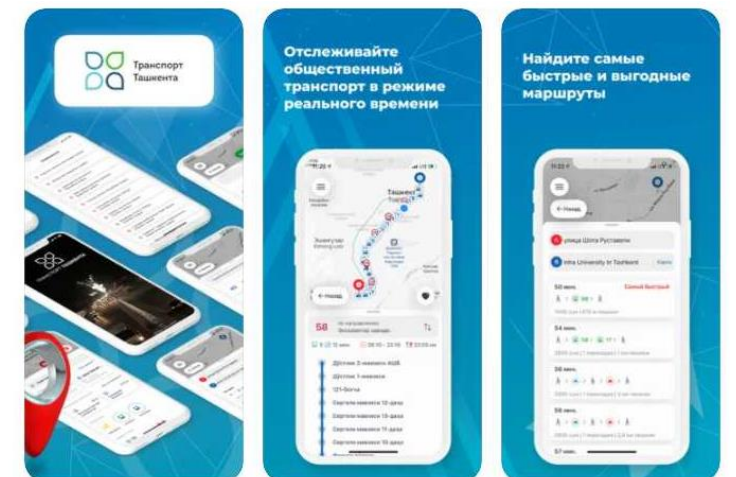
Транспорт Ташкента

Отслеживайте общественный транспорт в режиме реального времени

Ташкент

← Назад

58

Найдите самые быстрые и выгодные маршруты

← Назад

улица Шота Руставели

Inha University in Tashkent

50 мин.

Самый быстрый

54 мин.

56 мин.

56 мин.

57 мин.